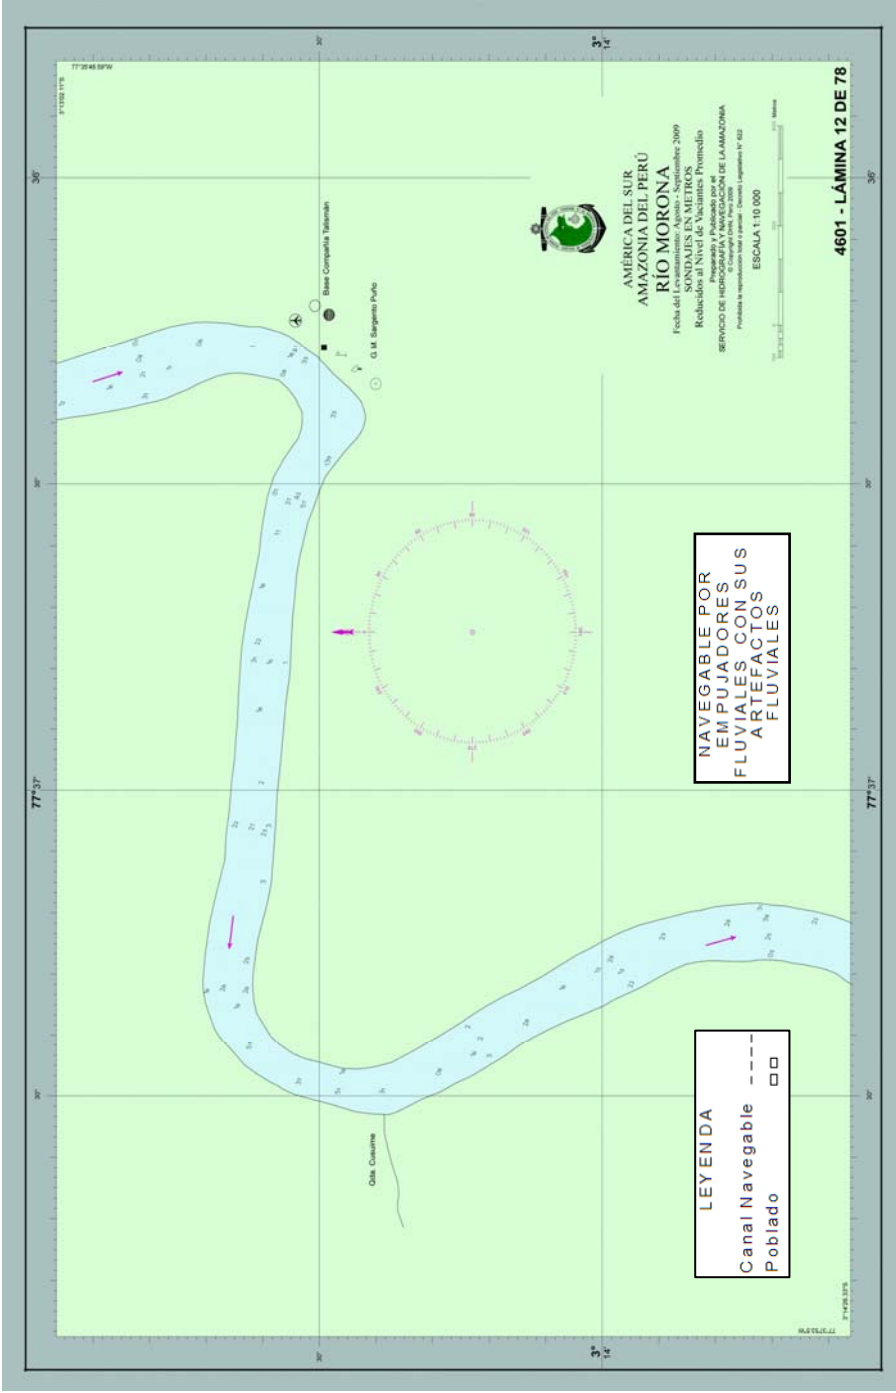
77°35'48.88"W
3°13'02.11"S

AMÉRICA DEL SUR
AMAZONIA DEL PERÚ
RÍO MORONA
Fecha del Levantamiento: Agosto - Septiembre 2009
SONDAJES EN METROS
Reducidos al Nivel de Vaciantes Promedio
Preparado y Publicado por el
SERVICIO DE HIDROGRAFÍA Y NAVEGACIÓN DE LA AMAZONIA
© Copyright DHN, Perú 2009
Prohibida la reproducción total o parcial - Decreto Legislativo N° 822
ESCALA 1:10 000
Metros

4601 - LÁMINA 12 DE 78

Base Compañía Talismán
G.M. Sargento Puño

NAVEGABLE POR EMPUJADORES FLUVIALES CON SUS ARTEFACTOS FLUVIALES

LEYENDA
Canal Navegable
Poblado

Qda. Cusume

36'
30'
77°37'
30'
3° 14'
3° 14'
36'
30'
77°37'
30'

3°14'26.33"S
77°37'53.5"W